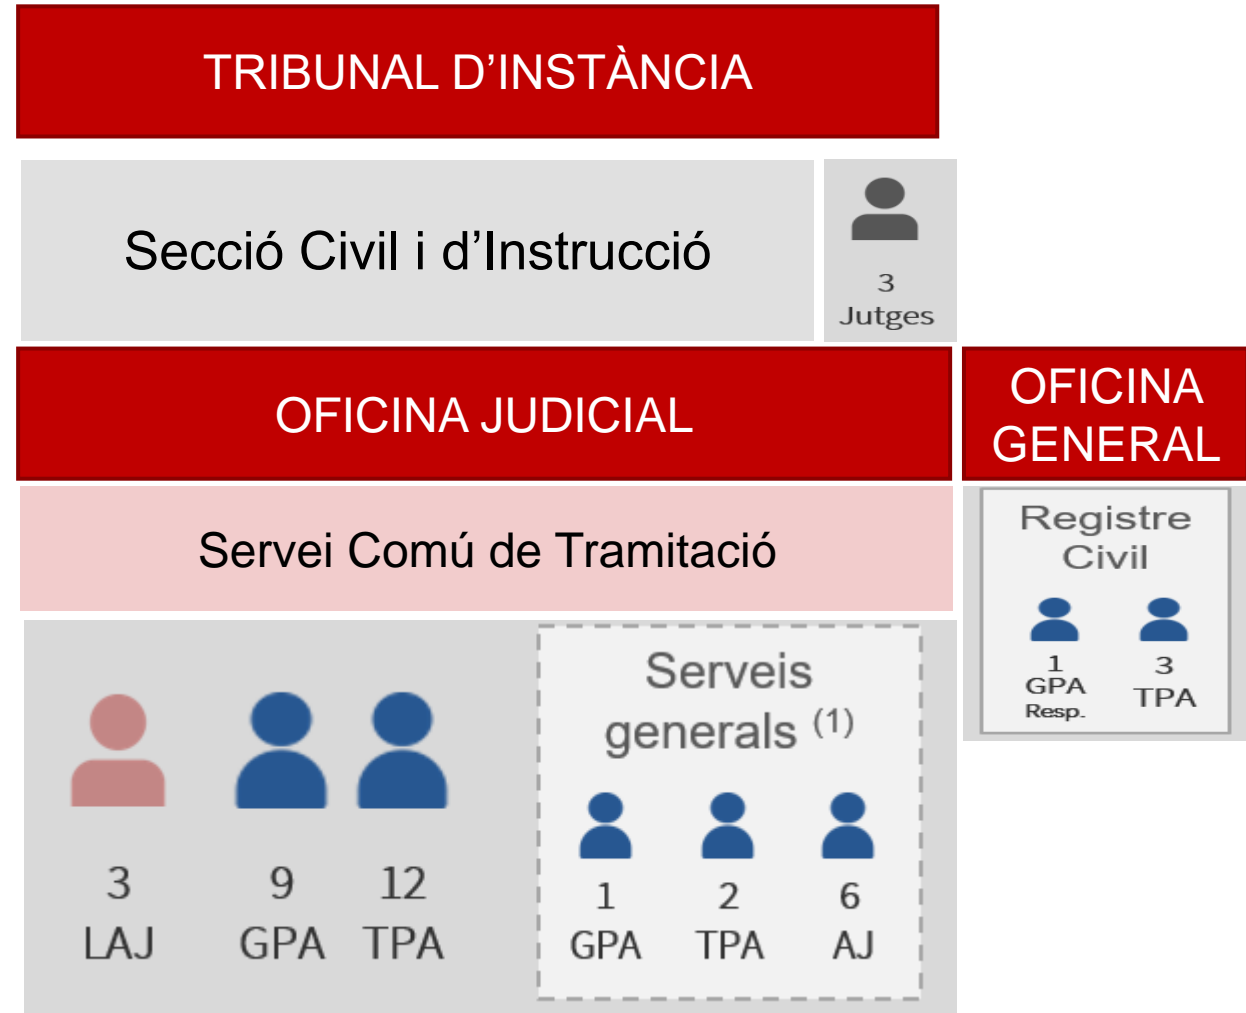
TRIBUNAL D'INSTÀNCIA

Secció Civil i d'Instrucció

3
Jutges

OFICINA JUDICIAL

OFICINA GENERAL

Servei Comú de Tramitació

Registre Civil

1
GPA
Resp.

3
TPA

3
LAJ

9
GPA

12
TPA

Serveis generals $^{(1)}$

1
GPA

2
TPA

6
AJ